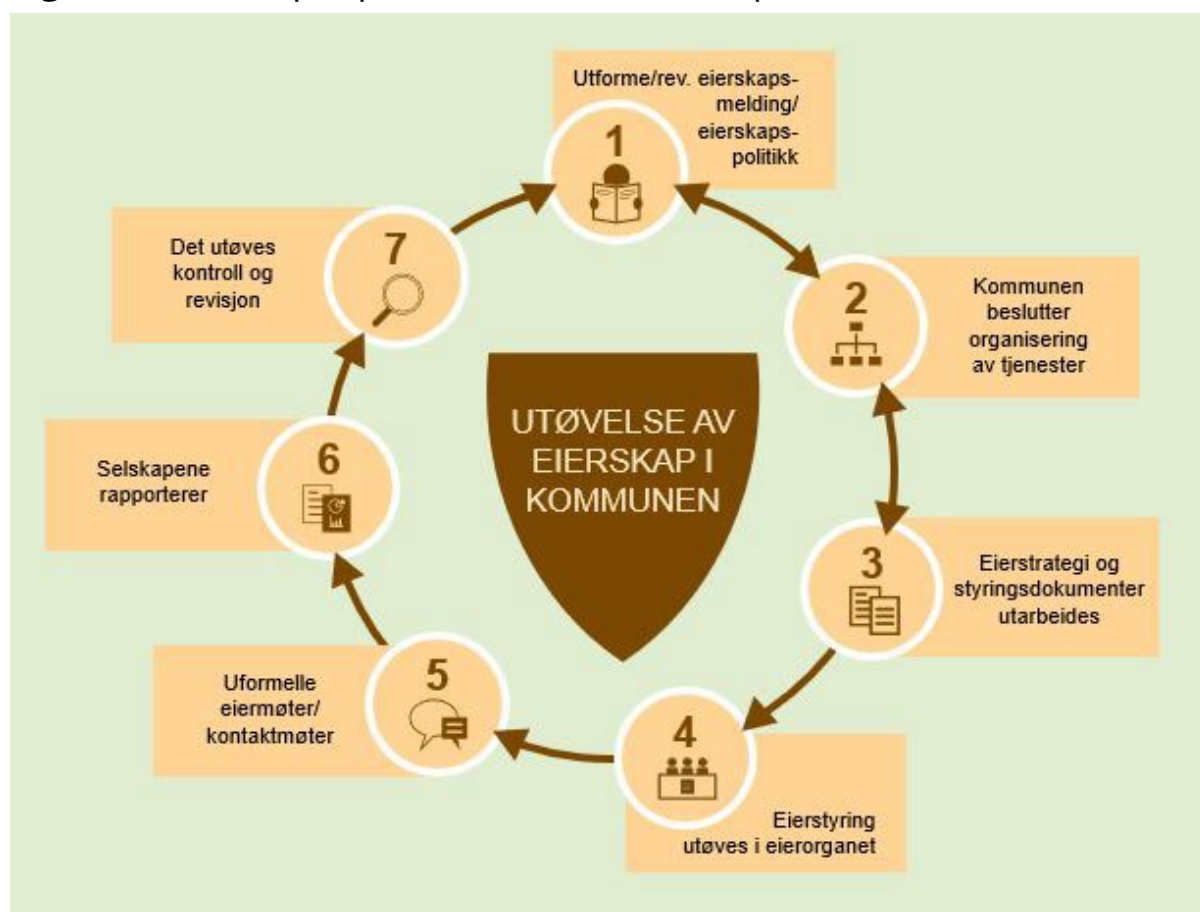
UTØVELSE AV EIERSKAP I KOMMUNEN

1
Utforme/rev. eierskapsmelding/ eierskapspolitikk

2
Kommunen beslutter organisering av tjenester

3
Eierstrategi og styringsdokumenter utarbeides

4
Eierstyring utøves i eierorganet

5
Uformelle eiermøter/ kontaktmøter

6
Selskapene rapporterer

7
Det utøves kontroll og revisjon